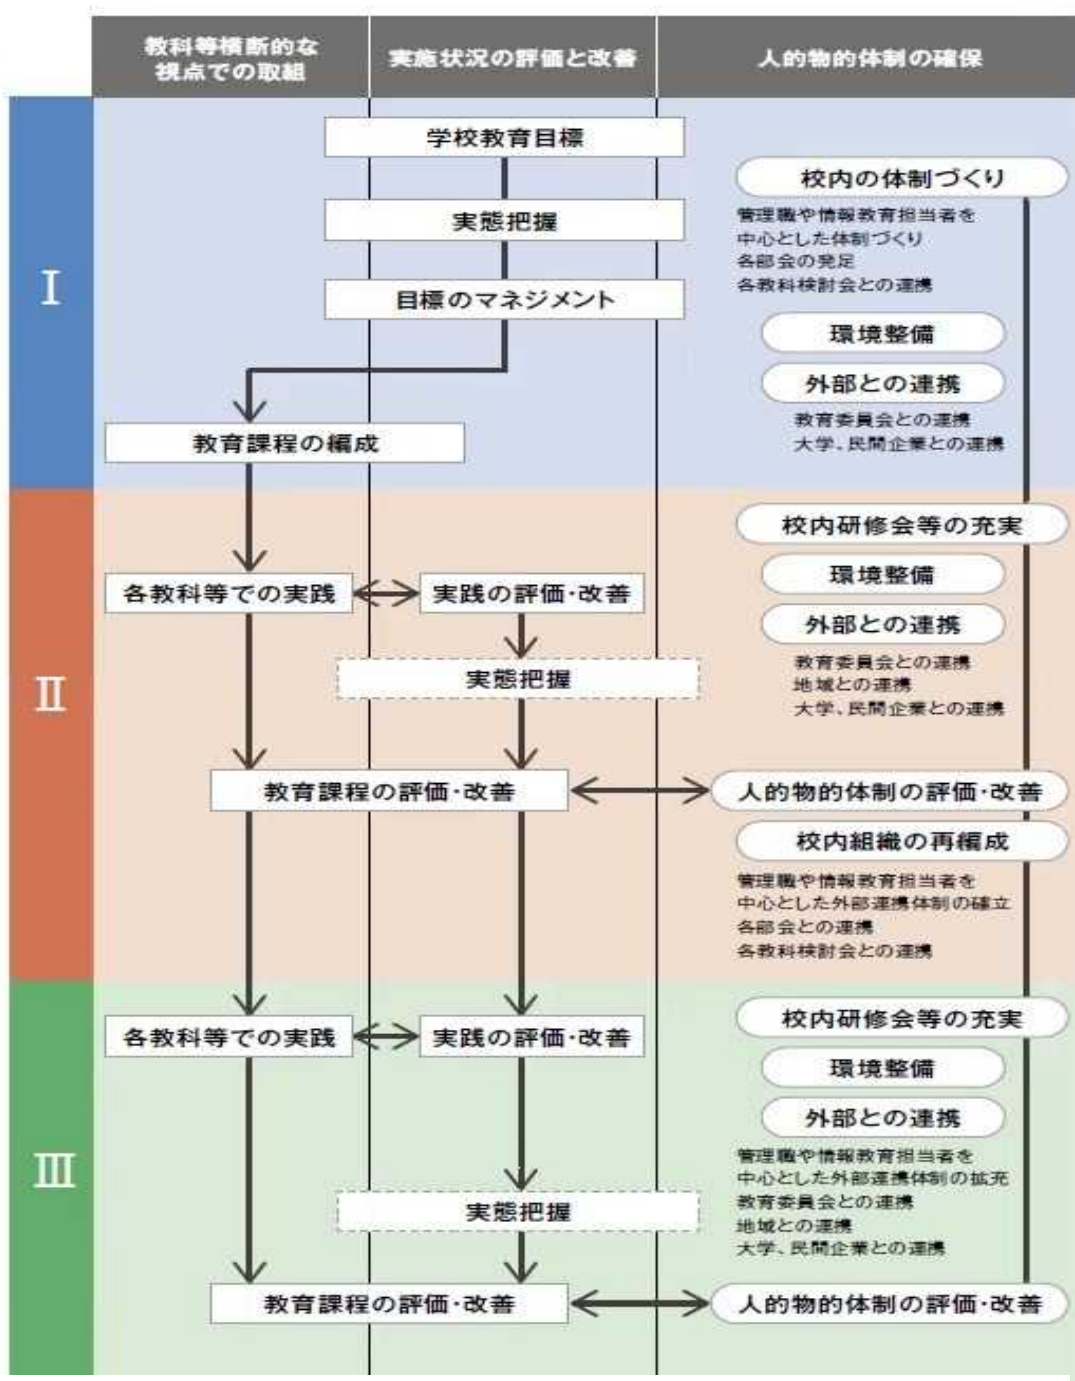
教科等横断的な視点での取組

実施状況の評価と改善

人的物的体制の確保

I

学校教育目標

校内の体制づくり

管理職や情報教育担当者を中心とした体制づくり
各部会の発足
各教科検討会との連携

実態把握

目標のマネジメント

環境整備

外部との連携

教育委員会との連携
大学、民間企業との連携

教育課程の編成

II

校内研修会等の充実

環境整備

各教科等での実践

実践の評価・改善

外部との連携

実態把握

教育委員会との連携
地域との連携
大学、民間企業との連携

教育課程の評価・改善

人的物的体制の評価・改善

校内組織の再構成

管理職や情報教育担当者を中心とした外部連携体制の確立
各部会との連携
各教科検討会との連携

III

校内研修会等の充実

各教科等での実践

実践の評価・改善

環境整備

外部との連携

管理職や情報教育担当者を中心とした外部連携体制の拡充
教育委員会との連携
地域との連携
大学、民間企業との連携

実態把握

教育課程の評価・改善

人的物的体制の評価・改善